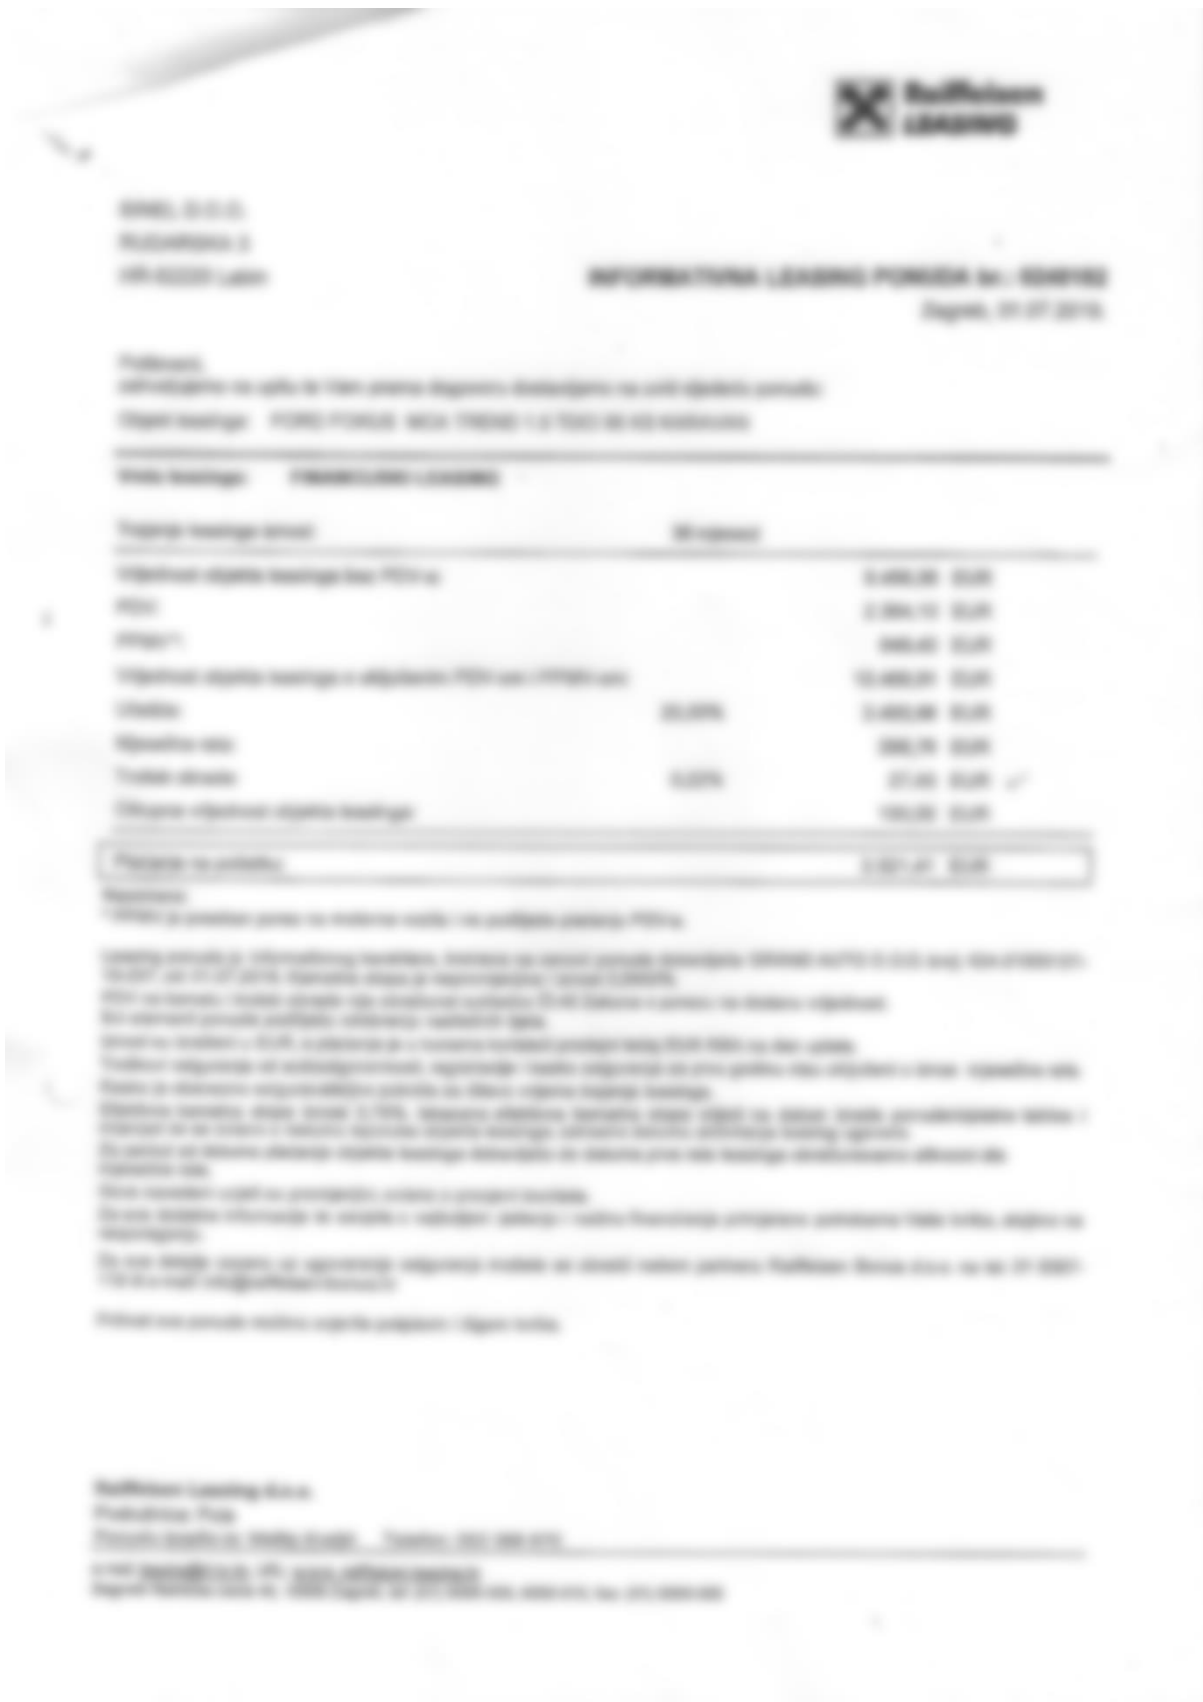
Raiffeisen LEASING

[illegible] D.O.O.
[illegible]
HR-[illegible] Labin

INFORMATIVNA LEASING PONUDA br.: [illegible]
Zagreb, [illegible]

Poštovani,
zahvaljujemo na upitu te Vam prema dogovoru dostavljamo na uvid slijedeću ponudu:
Objekt leasinga: FORD FOKUS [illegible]

Vrsta leasinga: FINANCIJSKI LEASING

| Trajanje leasinga (mjeseci) | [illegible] mjeseci | | |
|---|---|---|---|
| Vrijednost objekta leasinga bez PDV-a | | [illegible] | EUR |
| PDV | | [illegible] | EUR |
| PPMV*) | | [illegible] | EUR |
| Vrijednost objekta leasinga s uključenim PDV-om i PPMV-om | | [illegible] | EUR |
| Učešće | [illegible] | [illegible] | EUR |
| Mjesečna rata | | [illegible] | EUR |
| Trošak obrade | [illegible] | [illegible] | EUR |
| Otkupna vrijednost objekta leasinga | | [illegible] | EUR |
| Plaćanje na početku | | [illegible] | EUR |

Napomena:
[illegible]

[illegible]

Raiffeisen Leasing d.o.o.
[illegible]
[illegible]
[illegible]